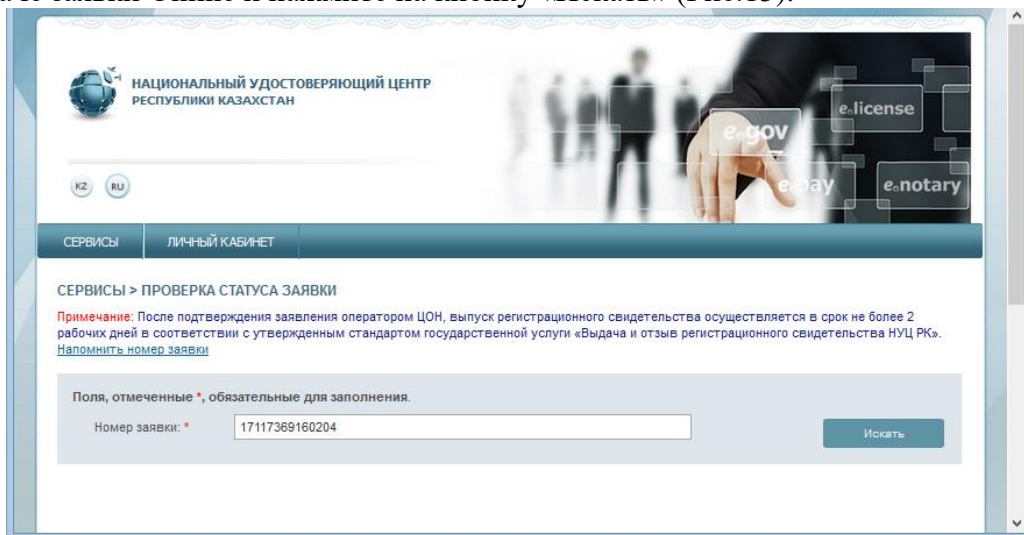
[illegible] «Искать» (Рис.15).

НАЦИОНАЛЬНЫЙ УДОСТОВЕРЯЮЩИЙ ЦЕНТР
РЕСПУБЛИКИ КАЗАХСТАН

e.license
e.gov
e.pay
e.notary

KZ RU

СЕРВИСЫ ЛИЧНЫЙ КАБИНЕТ

СЕРВИСЫ > ПРОВЕРКА СТАТУСА ЗАЯВКИ

Примечание: После подтверждения заявления оператором ЦОН, выпуск регистрационного свидетельства осуществляется в срок не более 2 рабочих дней в соответствии с утвержденным стандартом государственной услуги «Выдача и отзыв регистрационного свидетельства НУЦ РК».
Напомнить номер заявки

Поля, отмеченные *, обязательные для заполнения.

Номер заявки: * 17117369160204

Искать